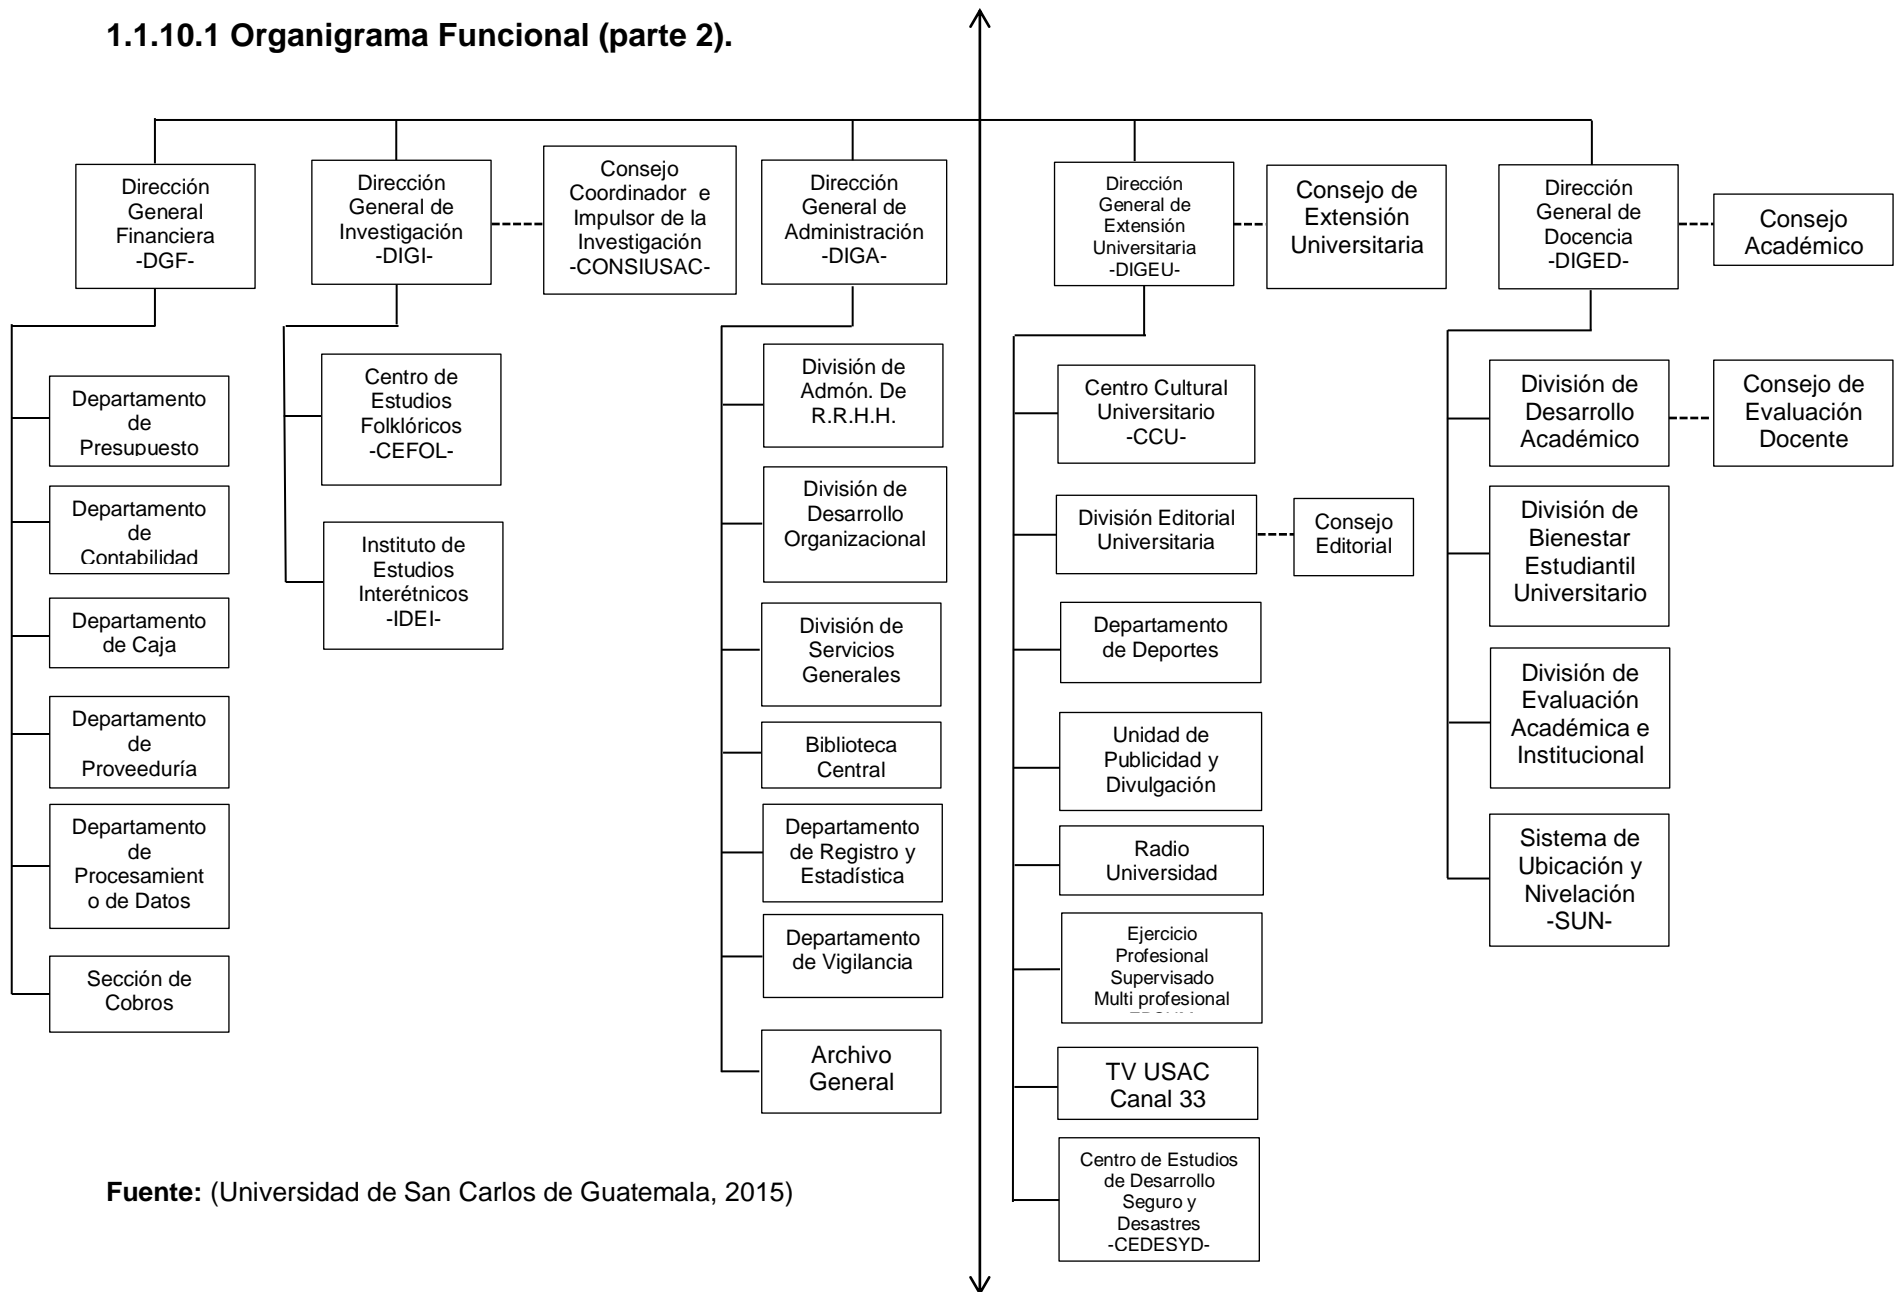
1.1.10.1 Organigrama Funcional (parte 2).

Dirección General Financiera -DGF-

Dirección General de Investigación -DIGI-

Consejo Coordinador e Impulsor de la Investigación -CONSIUSAC-

Dirección General de Administración -DIGA-

Dirección General de Extensión Universitaria -DIGEU-

Consejo de Extensión Universitaria

Dirección General de Docencia -DIGED-

Consejo Académico

Departamento de Presupuesto

Departamento de Contabilidad

Departamento de Caja

Departamento de Proveeduría

Departamento de Procesamiento de Datos

Sección de Cobros

Centro de Estudios Folklóricos -CEFOL-

Instituto de Estudios Interétnicos -IDEI-

División de Admón. De R.R.H.H.

División de Desarrollo Organizacional

División de Servicios Generales

Biblioteca Central

Departamento de Registro y Estadística

Departamento de Vigilancia

Archivo General

Centro Cultural Universitario -CCU-

División Editorial Universitaria

Consejo Editorial

Departamento de Deportes

Unidad de Publicidad y Divulgación

Radio Universidad

Ejercicio Profesional Supervisado Multi profesional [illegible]

TV USAC Canal 33

Centro de Estudios de Desarrollo Seguro y Desastres -CEDESYD-

División de Desarrollo Académico

Consejo de Evaluación Docente

División de Bienestar Estudiantil Universitario

División de Evaluación Académica e Institucional

Sistema de Ubicación y Nivelación -SUN-

Fuente: (Universidad de San Carlos de Guatemala, 2015)